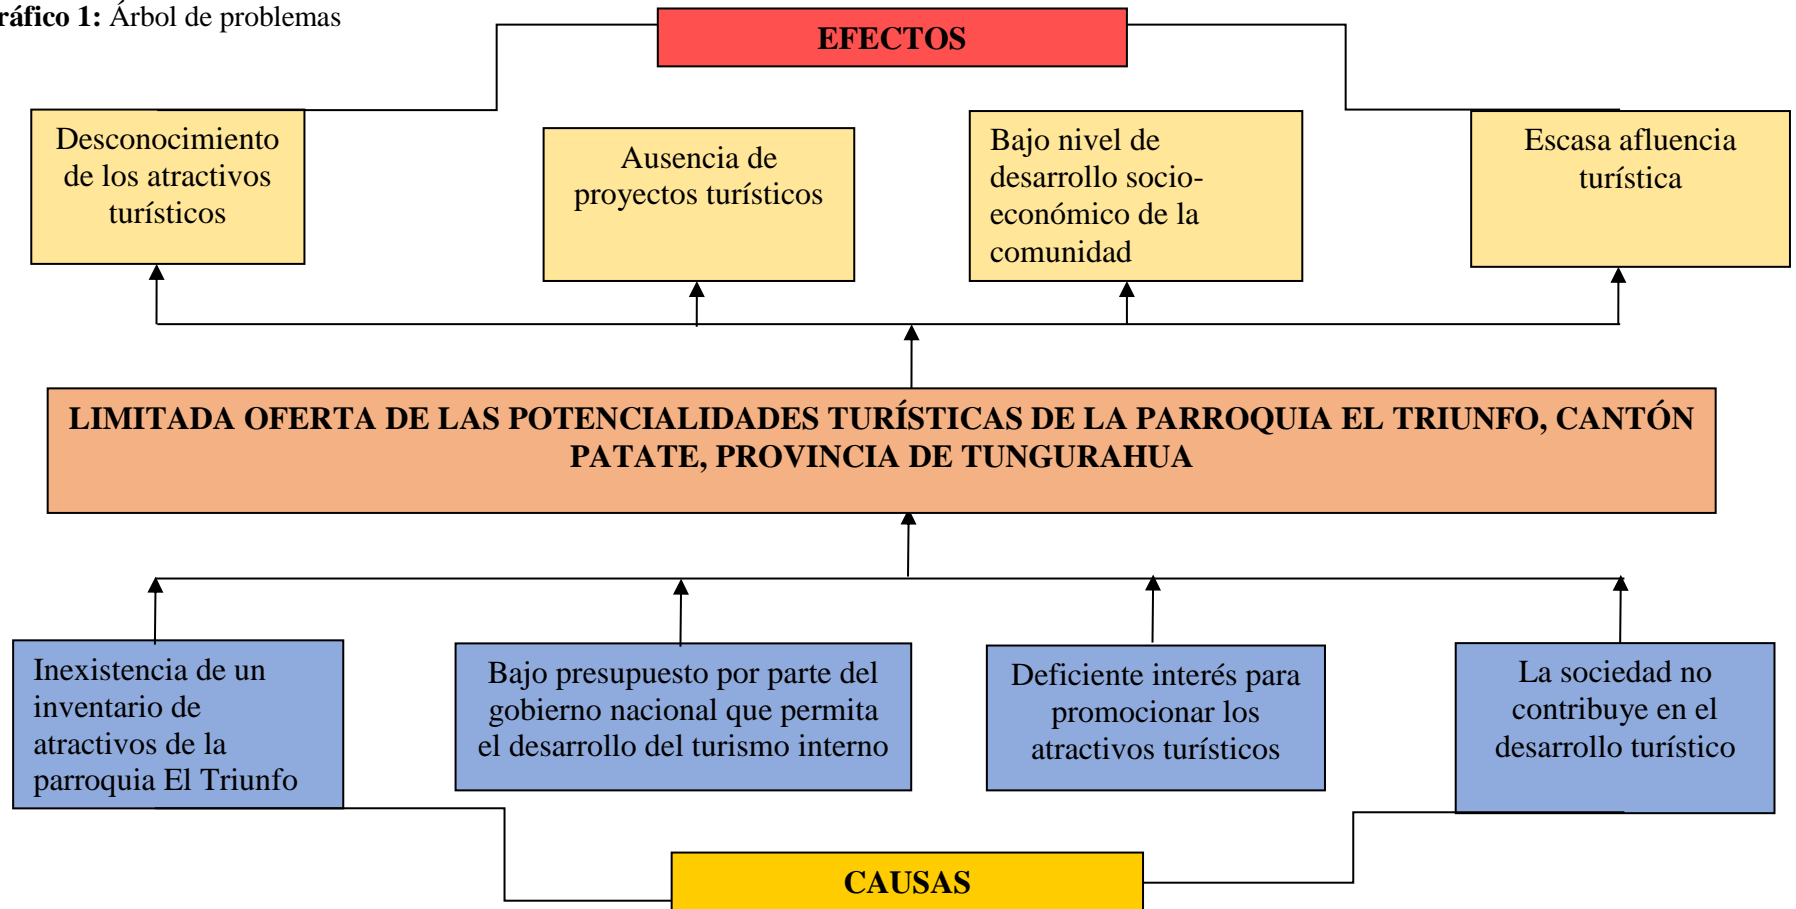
ráfico 1: Árbol de problemas

EFECTOS

Desconocimiento de los atractivos turísticos

Ausencia de proyectos turísticos

Bajo nivel de desarrollo socioeconómico de la comunidad

Escasa afluencia turística

LIMITADA OFERTA DE LAS POTENCIALIDADES TURÍSTICAS DE LA PARROQUIA EL TRIUNFO, CANTÓN PATATE, PROVINCIA DE TUNGURAHUA

Inexistencia de un inventario de atractivos de la parroquia El Triunfo

Bajo presupuesto por parte del gobierno nacional que permita el desarrollo del turismo interno

Deficiente interés para promocionar los atractivos turísticos

La sociedad no contribuye en el desarrollo turístico

CAUSAS